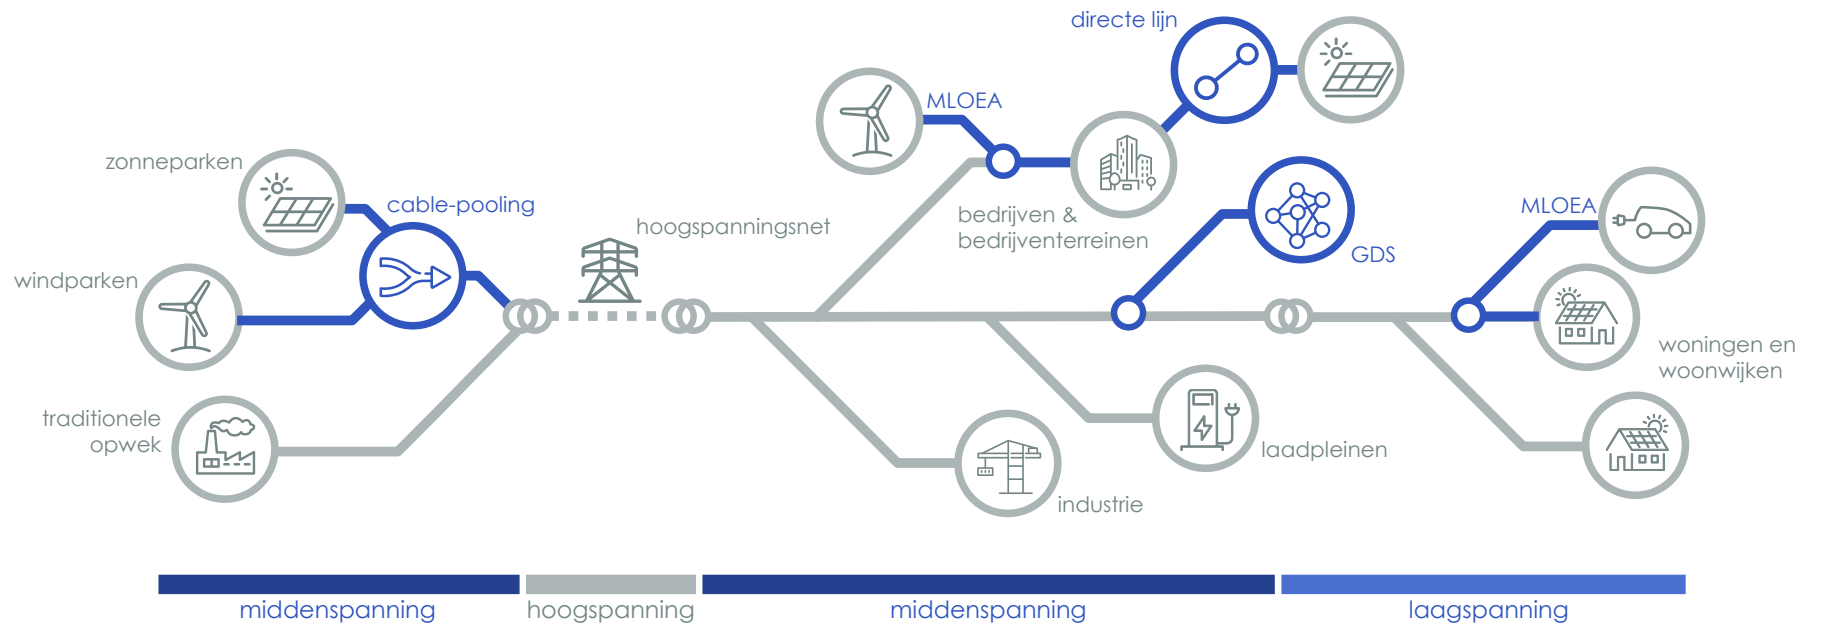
directe lijn

MLOEA

zonneparken

cable-pooling

hoogspanningsnet

bedrijven & bedrijventerreinen

GDS

MLOEA

windparken

woningen en woonwijken

traditionele opwek

laadpleinen

industrie

middenspanning

hoogspanning

middenspanning

laagspanning